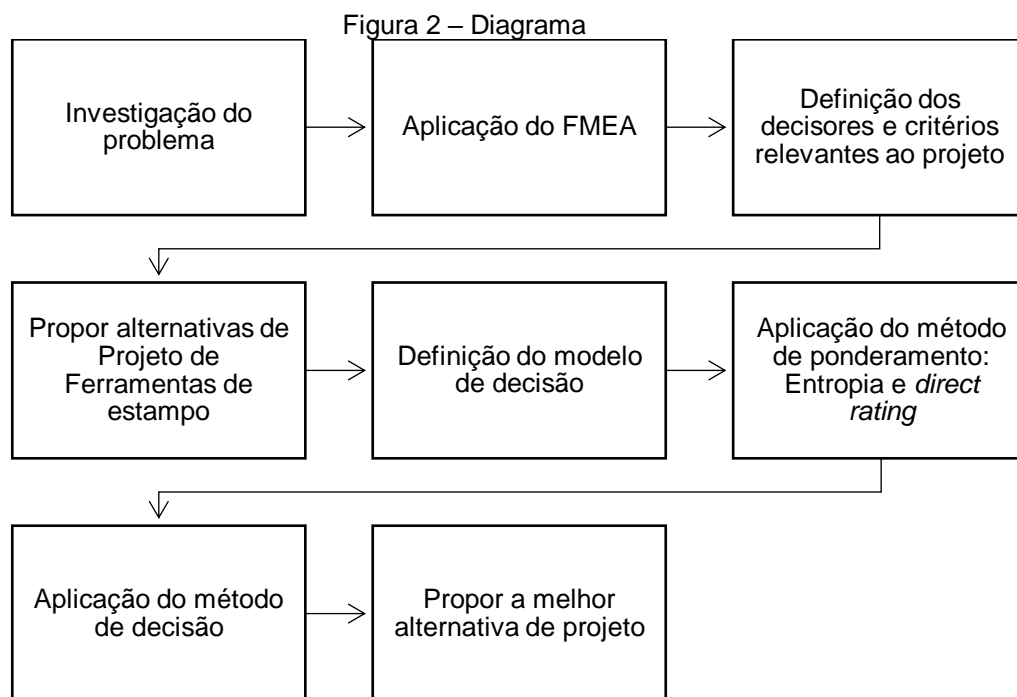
Figura 2 – Diagrama

Investigação do problema

Aplicação do FMEA

Definição dos decisores e critérios relevantes ao projeto

Propor alternativas de Projeto de Ferramentas de estampo

Definição do modelo de decisão

Aplicação do método de ponderamento: Entropia e *direct rating*

Aplicação do método de decisão

Propor a melhor alternativa de projeto